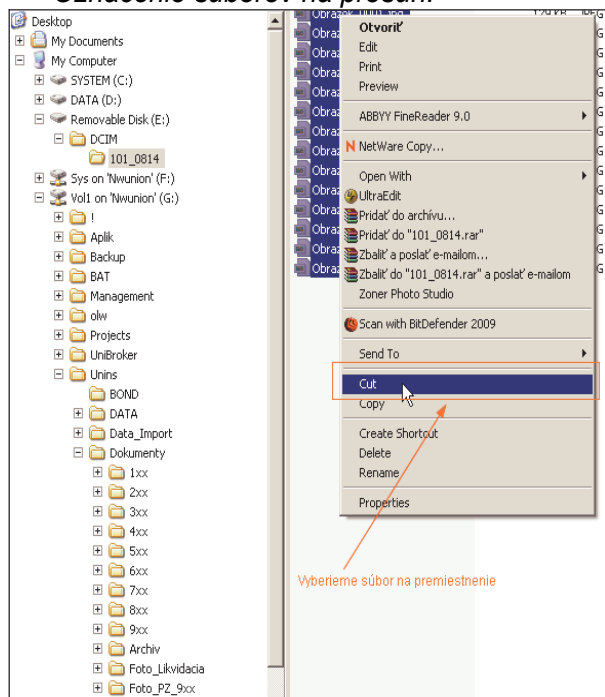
Označenie súborov na presun.

Desktop
My Documents
My Computer
SYSTEM (C:)
DATA (D:)
Removable Disk (E:)
DCIM
101_0814
Sys on 'Nwunion' (F:)
Vol1 on 'Nwunion' (G:)
!
Aplik
Backup
BAT
Management
olw
Projects
UniBroker
Unins
BOND
DATA
Data_Import
Dokumenty
1xx
2xx
3xx
4xx
5xx
6xx
7xx
8xx
9xx
Archiv
Foto_Likvidacia
Foto_PZ_9xx

Obraz
Obraz
Obraz
Obraz
Obraz
Obraz
Obraz
Obraz
Obraz
Obraz
Obraz
Obraz
Obraz

Otvoriť
Edit
Print
Preview
ABBYY FineReader 9.0
NetWare Copy...
Open With
UltraEdit
Pridať do archívu...
Pridať do "101_0814.rar"
Zbaliť a poslať e-mailom...
Zbaliť do "101_0814.rar" a poslať e-mailom
Zoner Photo Studio
Scan with BitDefender 2009
Send To
Cut
Copy
Create Shortcut
Delete
Rename
Properties

Vyberieme súbor na premiestnenie